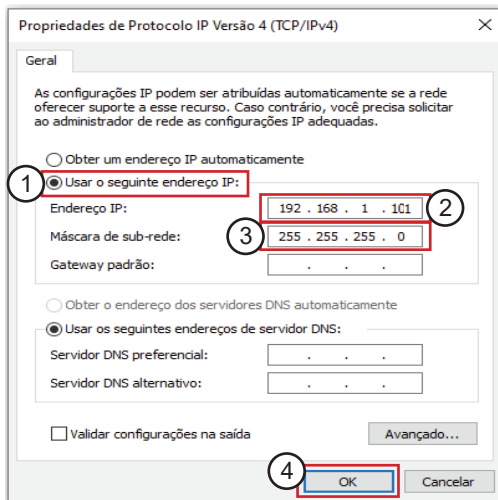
Propriedades de Protocolo IP Versão 4 (TCP/IPv4)

Geral

As configurações IP podem ser atribuídas automaticamente se a rede oferecer suporte a esse recurso. Caso contrário, você precisa solicitar ao administrador de rede as configurações IP adequadas.

Obter um endereço IP automaticamente

1 Usar o seguinte endereço IP:

Endereço IP: 192 . 168 . 1 . 101 2

3 Máscara de sub-rede: 255 . 255 . 255 . 0

Gateway padrão: . . .

Obter o endereço dos servidores DNS automaticamente

Usar os seguintes endereços de servidor DNS:

Servidor DNS preferencial: . . .

Servidor DNS alternativo: . . .

Validar configurações na saída

Avançado...

4 OK

Cancelar